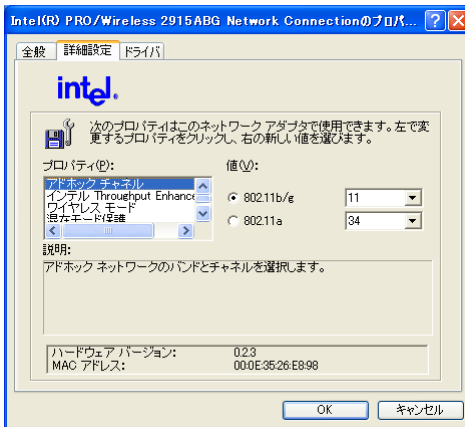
Intel(R) PRO/Wireless 2915ABG Network Connectionのプロパ... ? X

全般 | 詳細設定 | ドライバ

intel.

次のプロパティはこのネットワーク アダプタで使用できます。左で変更するプロパティをクリックし、右の新しい値を選びます。

プロパティ(P):
アドホック チャネル
インテル Throughput Enhance
ワイヤレス モード
混在モード保護

値(V):
802.11b/g 11
802.11a 34

説明:
アドホック ネットワークのバンドとチャネルを選択します。

ハードウェア バージョン: 0.2.3
MAC アドレス: 00:0E:35:26:E8:98

OK キャンセル